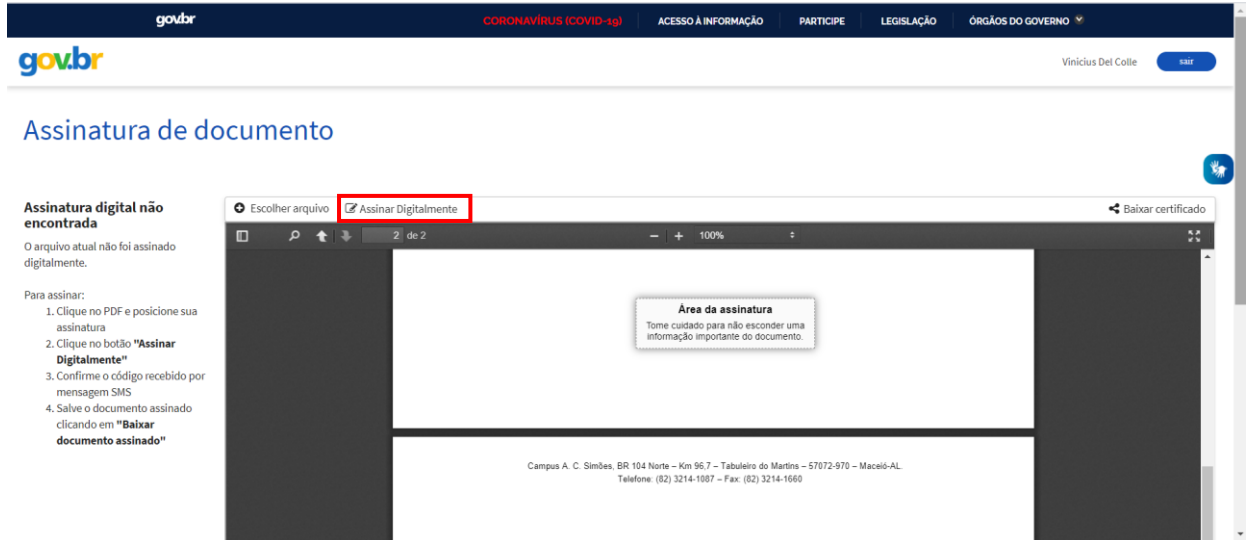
gov.br

CORONAVÍRUS (COVID-19) ACESSO À INFORMAÇÃO PARTICIPE LEGISLAÇÃO ÓRGÃOS DO GOVERNO

gov.br

Vinicius Del Colle sair

Assinatura de documento

Assinatura digital não encontrada

O arquivo atual não foi assinado digitalmente.

Para assinar:
1. Clique no PDF e posicione sua assinatura
2. Clique no botão **"Assinar Digitalmente"**
3. Confirme o código recebido por mensagem SMS
4. Salve o documento assinado clicando em **"Baixar documento assinado"**

Escolher arquivo Assinar Digitalmente Baixar certificado

2 de 2 100%

Área da assinatura
Tome cuidado para não esconder uma informação importante do documento.

Campus A. C. Simões, BR 104 Norte – Km 96,7 – Tabuleiro do Martins – 57072-970 – Maceió-AL
Telefone: (82) 3214-1087 – Fax: (82) 3214-1660